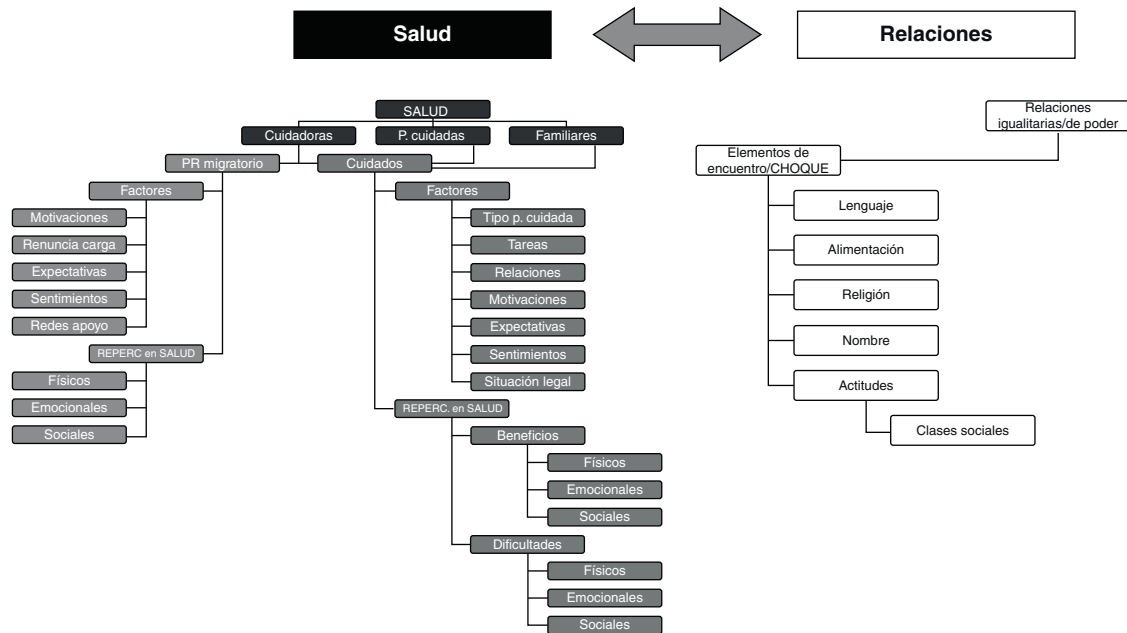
Salud

Relaciones

SALUD

Cuidadoras

P. cuidadas

Familiares

PR migratorio

Cuidados

Factores

Motivaciones

Renuncia carga

Expectativas

Sentimientos

Redes apoyo

REPERC en SALUD

Físicos

Emocionales

Sociales

Factores

Tipo p. cuidada

Tareas

Relaciones

Motivaciones

Expectativas

Sentimientos

Situación legal

REPERC. en SALUD

Beneficios

Físicos

Emocionales

Sociales

Dificultades

Físicos

Emocionales

Sociales

Relaciones igualitarias/de poder

Elementos de encuentro/CHOQUE

Lenguaje

Alimentación

Religión

Nombre

Actitudes

Clases sociales